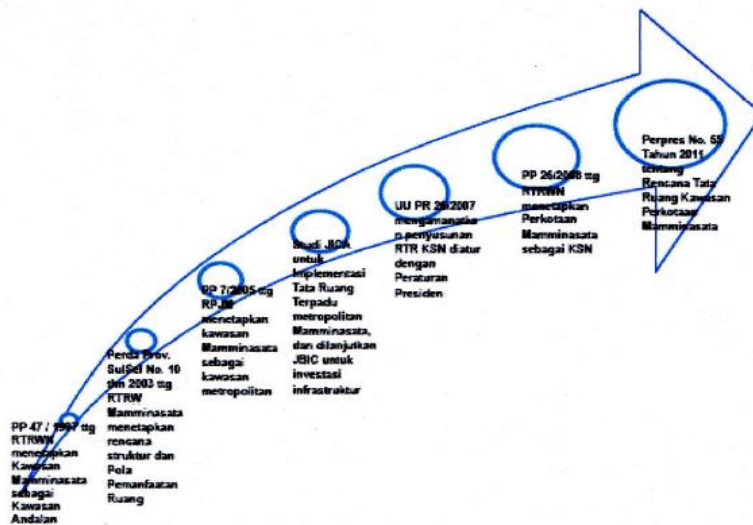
PP 47 / 1997 ttg RTRWN menetapkan Kawasan Mamminasata sebagai Kawasan Andalan

Perda Prov. SulSel No. 10 thn 2003 ttg RTRW Mamminasata menetapkan rencana struktur dan Pola Pemanfaatan Ruang

PP 7/2005 ttg RPJM menetapkan kawasan Mamminasata sebagai kawasan metropolitan

Studi JICA untuk Implementasi Tata Ruang Terpadu metropolitan Mamminasata, dan dilanjutkan JBIC untuk investasi infrastruktur

UU PR 26/2007 mengamanatkan penyusunan RTR KSN diatur dengan Peraturan Presiden

PP 26/2008 ttg RTRWN menetapkan Perkotaan Mamminasata sebagai KSN

Perpres No. 55 Tahun 2011 tentang Rencana Tata Ruang Kawasan Perkotaan Mamminasata